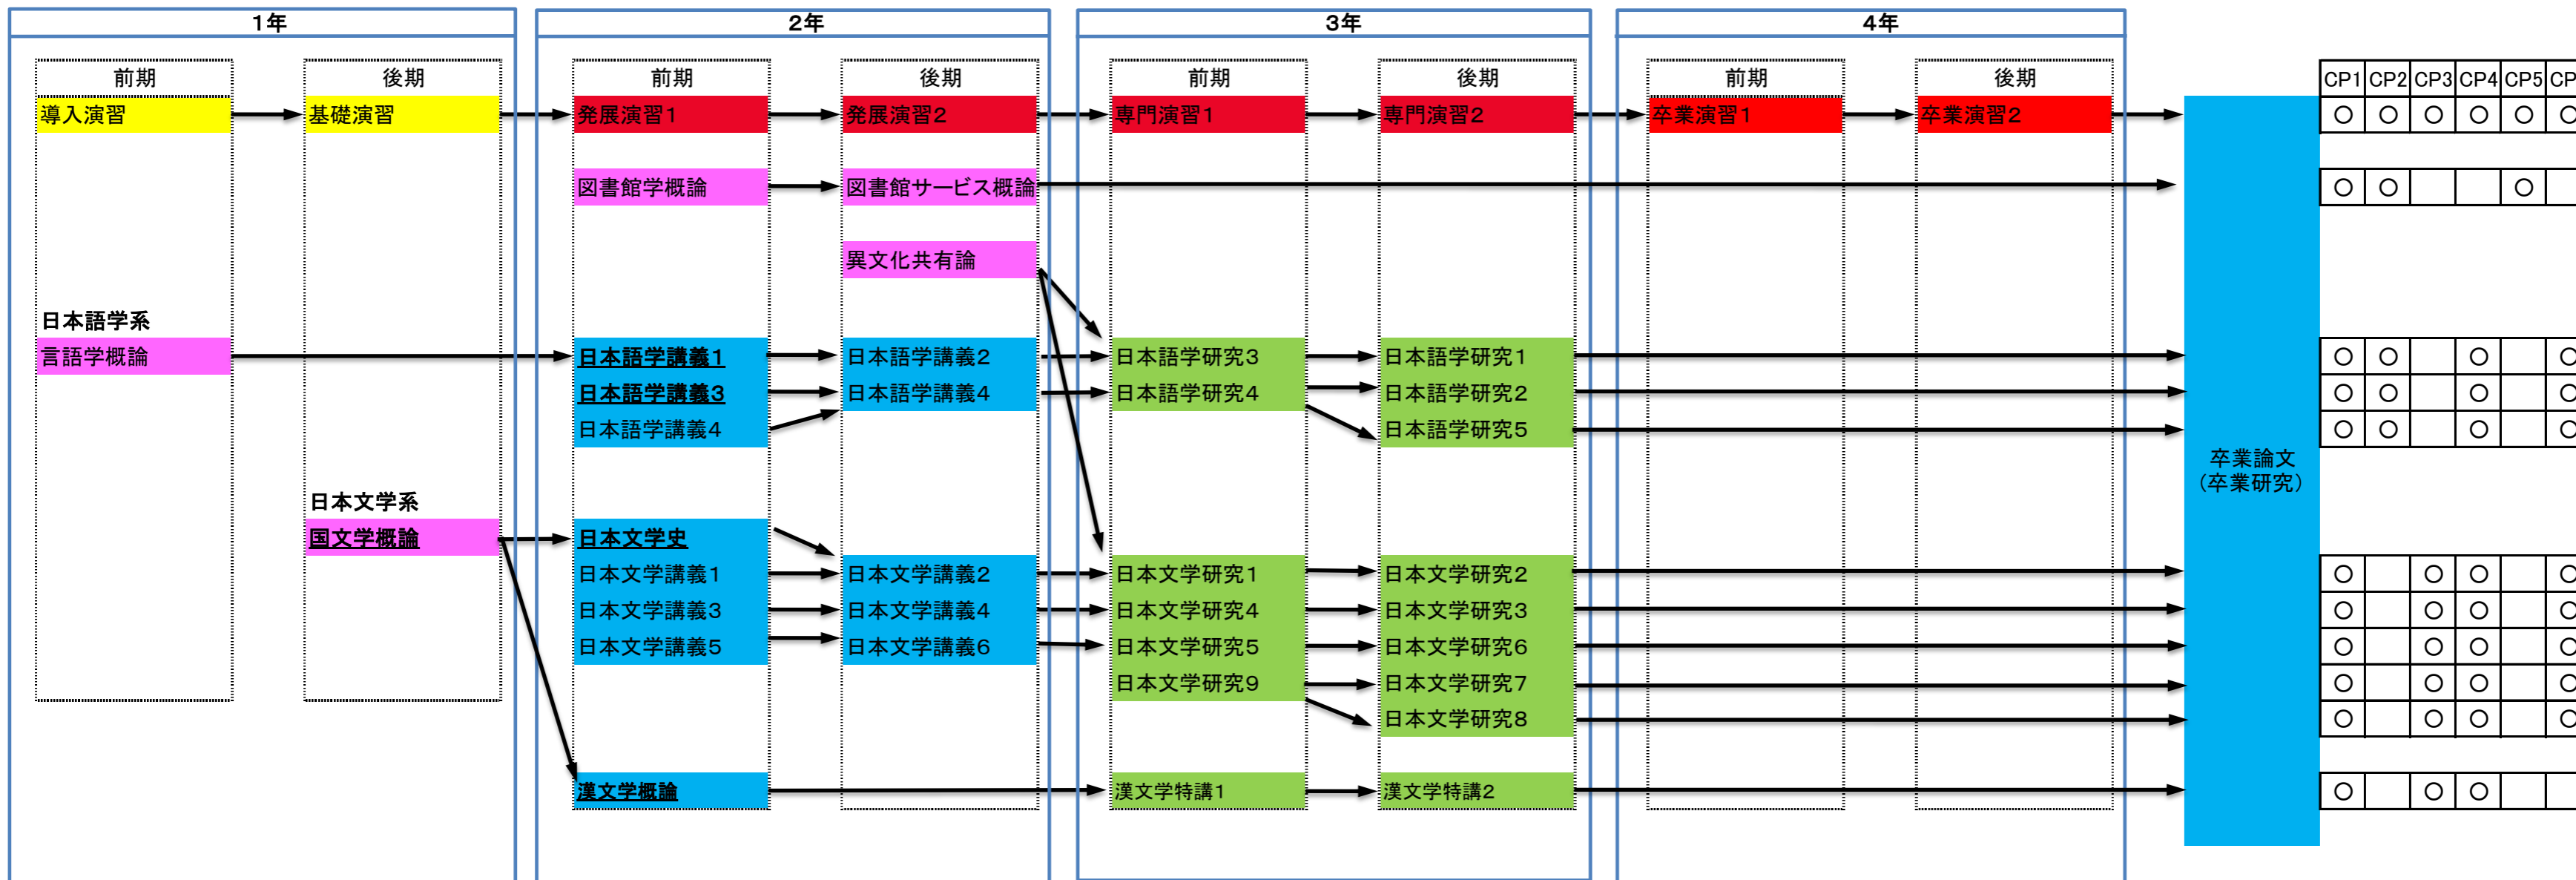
1年

前期

導入演習

日本語学系

言語学概論

後期

基礎演習

日本文学系

国文学概論

2年

前期

発展演習1

図書館学概論

日本語学講義1

日本語学講義3

日本語学講義4

日本文学史

日本文学講義1

日本文学講義3

日本文学講義5

漢文学概論

後期

発展演習2

図書館サービス概論

異文化共有論

日本語学講義2

日本語学講義4

日本文学講義2

日本文学講義4

日本文学講義6

3年

前期

専門演習1

日本語学研究3

日本語学研究4

日本文学研究1

日本文学研究4

日本文学研究5

日本文学研究9

漢文学特講1

後期

専門演習2

日本語学研究1

日本語学研究2

日本語学研究5

日本文学研究2

日本文学研究3

日本文学研究6

日本文学研究7

日本文学研究8

漢文学特講2

4年

前期

卒業演習1

後期

卒業演習2

卒業論文
(卒業研究)

| CP1 | CP2 | CP3 | CP4 | CP5 | CP |
|---|---|---|---|---|---|
| ○ | ○ | ○ | ○ | ○ | ○ |
| ○ | ○ | | | ○ | |
| ○ | ○ | | ○ | | ○ |
| ○ | ○ | | ○ | | ○ |
| ○ | ○ | | ○ | | ○ |
| ○ | | ○ | ○ | | ○ |
| ○ | | ○ | ○ | | ○ |
| ○ | | ○ | ○ | | ○ |
| ○ | | ○ | ○ | | ○ |
| ○ | | ○ | ○ | | ○ |
| ○ | | ○ | ○ | | |